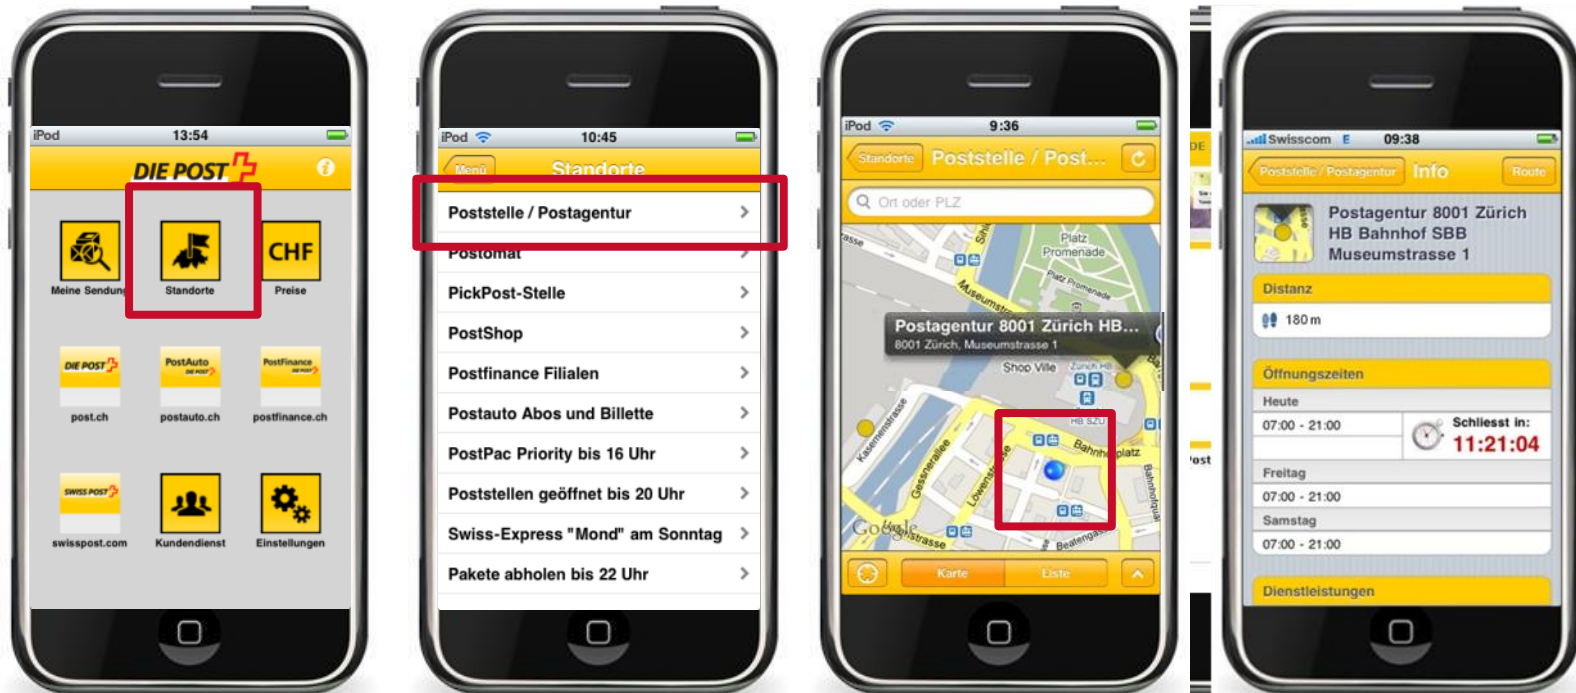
iPod 13:54

DIE POST

Meine Sendung
Standorte
CHF
Preise

DIE POST
post.ch
PostAuto
postauto.ch
PostFinance
postfinance.ch

SWISS POST
swisspost.com
Kundendienst
Einstellungen

iPod 10:45

Menü Standorte

Poststelle / Postagentur
Postomat
PickPost-Stelle
PostShop
Postfinance Filialen
Postauto Abos und Billette
PostPac Priority bis 16 Uhr
Poststellen geöffnet bis 20 Uhr
Swiss-Express "Mond" am Sonntag
Pakete abholen bis 22 Uhr

iPod 9:36

Standorte Poststelle / Post...

Ort oder PLZ

Platz Promenade
Platz Promenade
Museumstr
Postagentur 8001 Zürich HB...
8001 Zürich, Museumstrasse 1
Shop Ville
Zürich HB
HB SZU
Bahnhofplatz
Kasernenstrasse
Gessnerallee
Löwenstr
Bahnhofquai
Beatengasse
Google
strasse

Karte Liste

Swisscom E 09:38

Poststelle / Postagentur Info Route

Postagentur 8001 Zürich HB Bahnhof SBB Museumstrasse 1

Distanz
180 m

Öffnungszeiten
Heute
07:00 - 21:00
Schliesst in:
11:21:04
Freitag
07:00 - 21:00
Samstag
07:00 - 21:00

Dienstleistungen